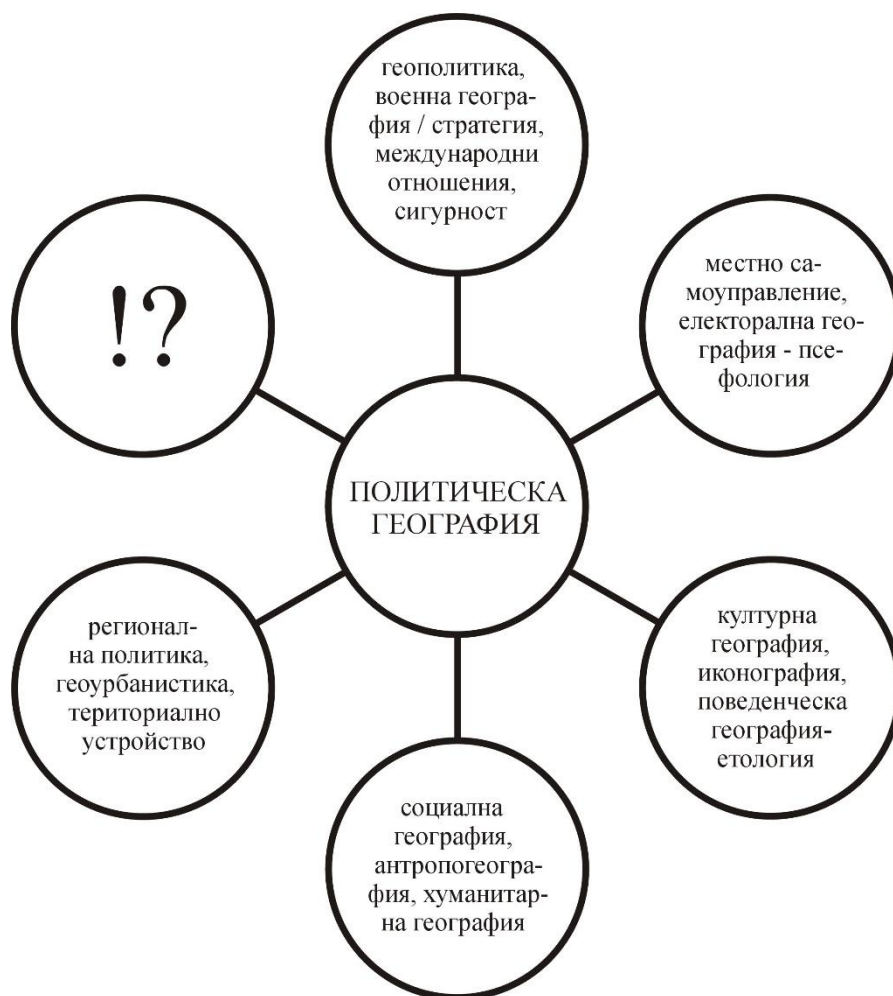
геополитика, военна география / стратегия, международни отношения, сигурност

!?

местно самоуправление, електорална география - псефология

ПОЛИТИЧЕСКА ГЕОГРАФИЯ

регионална политика, геоурбанистика, териториално устройство

културна география, иконография, поведенческа география-етология

социална география, антропогеография, хуманитарна география